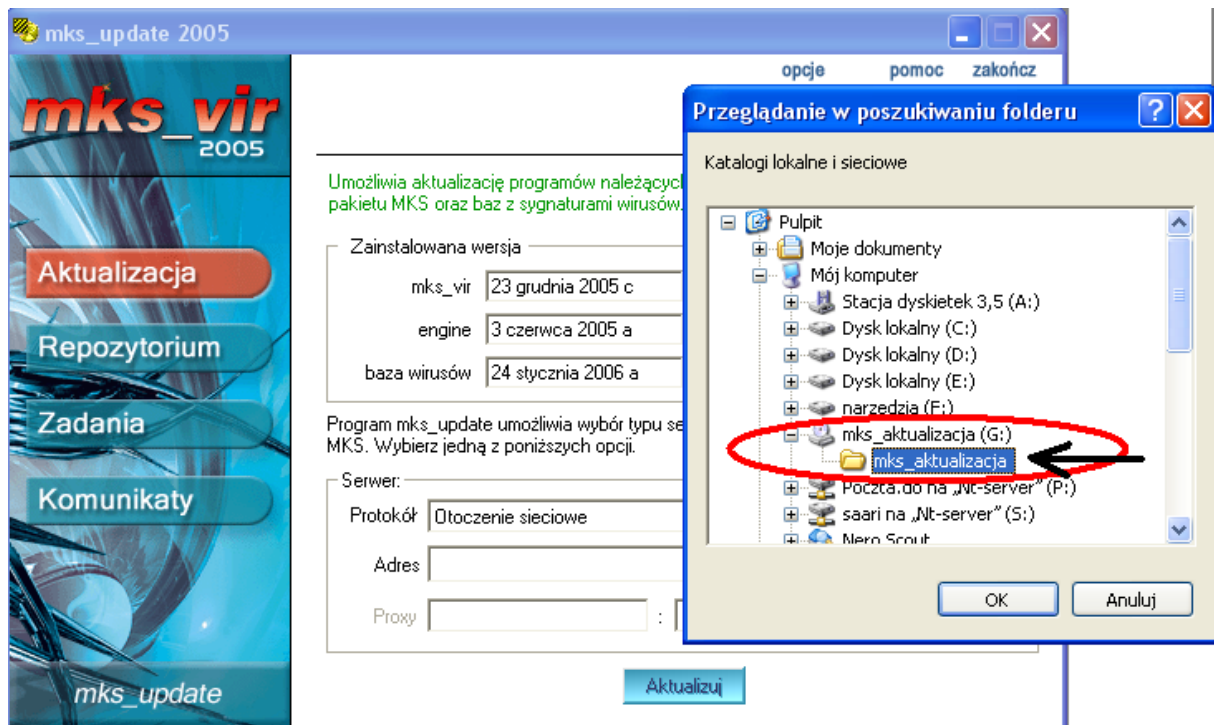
mks_update 2005

mks_vir 2005

opcje pomoc zakończ

Umożliwia aktualizację programów należących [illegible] pakietu MKS oraz baz z sygnaturami wirusów.

Zainstalowana wersja

mks_vir 23 grudnia 2005 c

engine 3 czerwca 2005 a

baza wirusów 24 stycznia 2006 a

Program mks_update umożliwia wybór typu se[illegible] MKS. Wybierz jedną z poniższych opcji.

Serwer:

Protokół Otoczenie sieciowe

Adres

Proxy :

Aktualizuj

Aktualizacja

Repozytorium

Zadania

Komunikaty

mks_update

Przeglądanie w poszukiwaniu folderu

Katalogi lokalne i sieciowe

Pulpit
Moje dokumenty
Mój komputer
Stacja dyskietek 3,5 (A:)
Dysk lokalny (C:)
Dysk lokalny (D:)
Dysk lokalny (E:)
narzedzia (F:)
mks_aktualizacja (G:)
mks_aktualizacja
Poczta.do na „Nt-server" (P:)
saari na „Nt-server" (S:)
Nero Scout

OK Anuluj